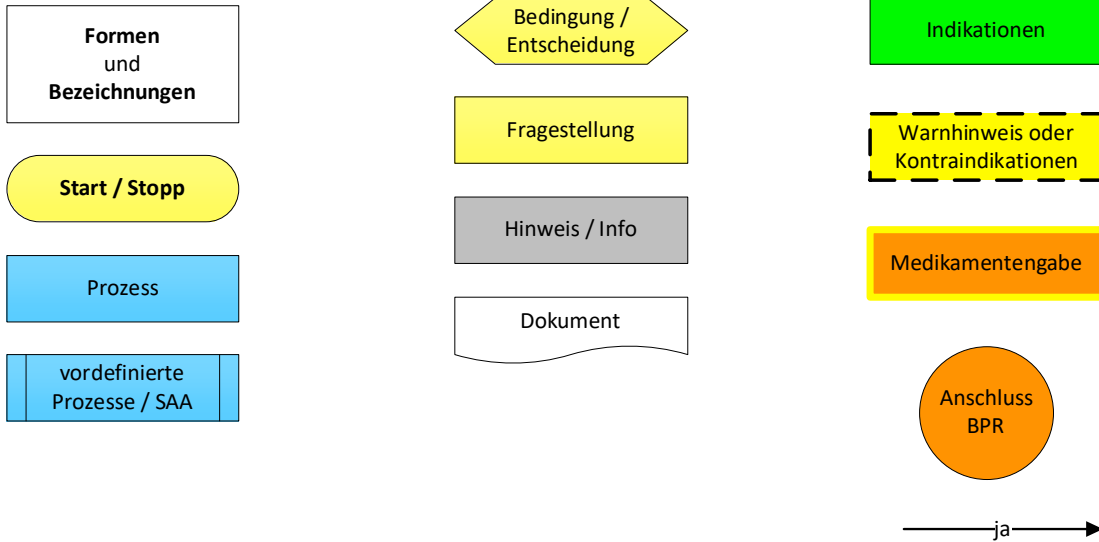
**Formen**
und
**Bezeichnungen**

**Start / Stopp**

Prozess

vordefinierte Prozesse / SAA

Bedingung / Entscheidung

Fragestellung

Hinweis / Info

Dokument

Indikationen

Warnhinweis oder Kontraindikationen

Medikamentengabe

Anschluss BPR

ja